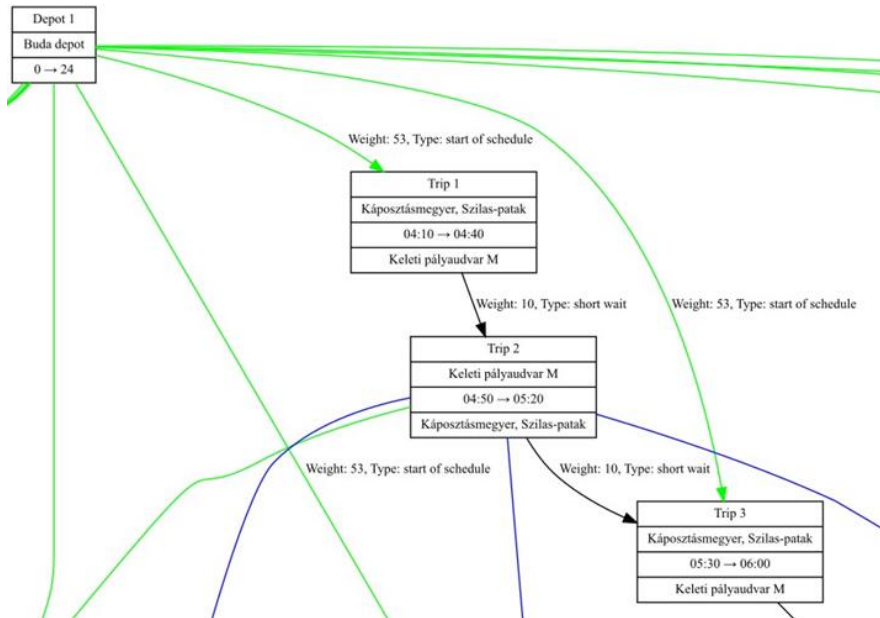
Depot 1
Buda depot
0 → 24

Weight: 53, Type: start of schedule

Trip 1
Káposztásmegyer, Szilas-patak
04:10 → 04:40
Keleti pályaudvar M

Weight: 10, Type: short wait

Weight: 53, Type: start of schedule

Trip 2
Keleti pályaudvar M
04:50 → 05:20
Káposztásmegyer, Szilas-patak

Weight: 53, Type: start of schedule

Weight: 10, Type: short wait

Trip 3
Káposztásmegyer, Szilas-patak
05:30 → 06:00
Keleti pályaudvar M